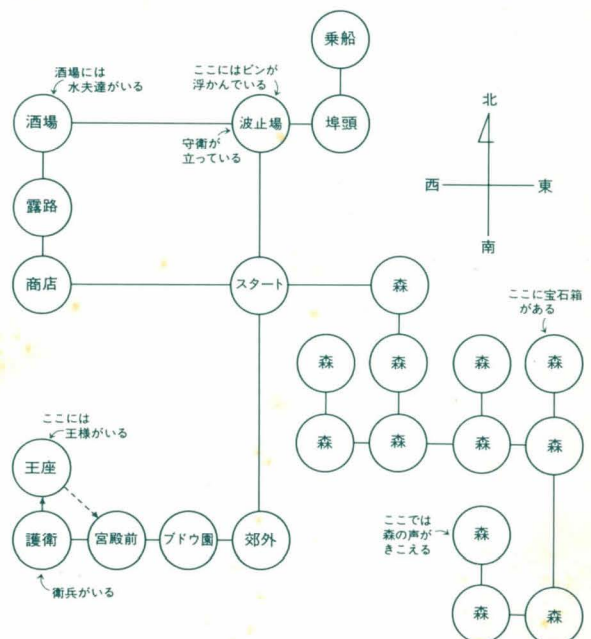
乗船

酒場には
水夫達がいる

ここにはピンが
浮かんでいる

酒場

波止場

埠頭

守衛が
立っている

北

西

東

南

露路

商店

スタート

森

ここに宝石箱
がある

森

森

森

森

森

森

森

森

ここには
王様がいる

王座

護衛

宮殿前

ブドウ園

郊外

ここでは
森の声が
きこえる

森

森

森

衛兵がいる